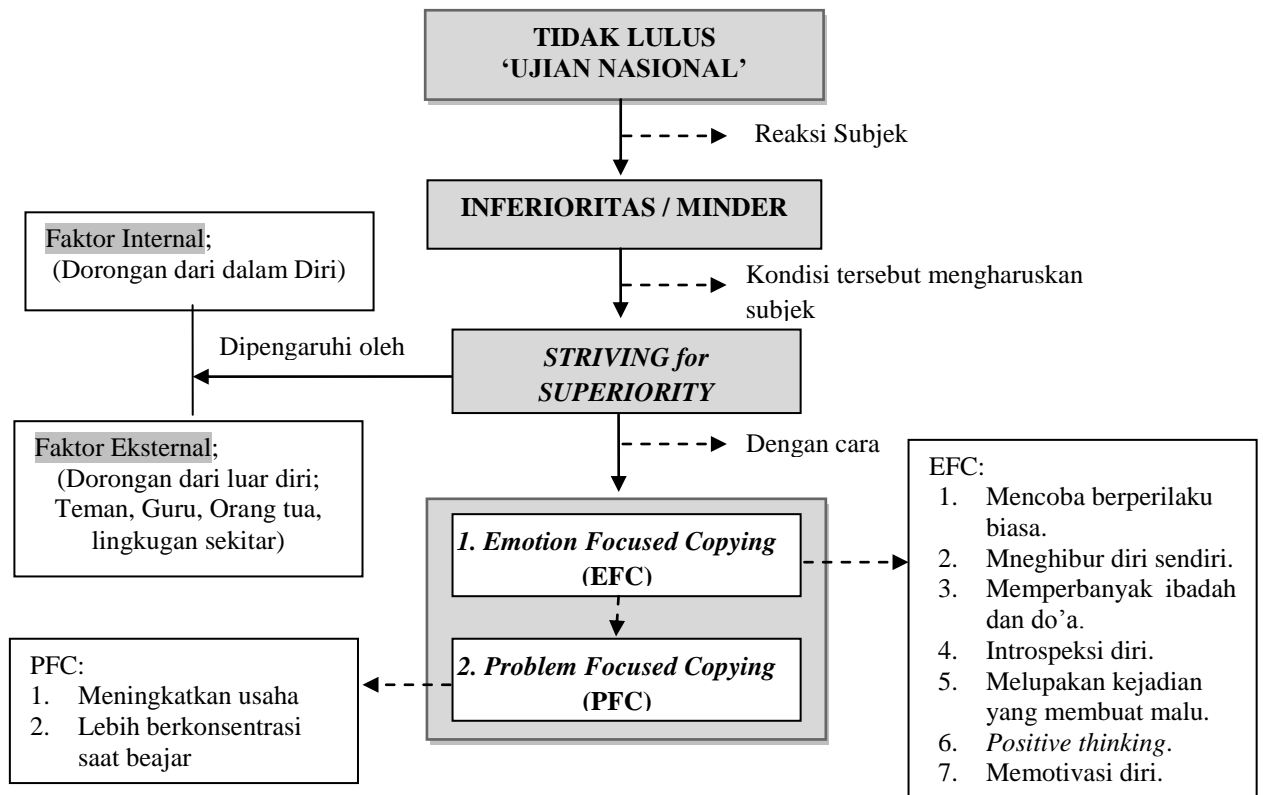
TIDAK LULUS
'UJIAN NASIONAL'

Reaksi Subjek

INFERIORITAS / MINDER

Faktor Internal;
(Dorongan dari dalam Diri)

Kondisi tersebut mengharuskan subjek

Dipengaruhi oleh

*STRIVING for SUPERIORITY*

Faktor Eksternal;
(Dorongan dari luar diri; Teman, Guru, Orang tua, lingkugan sekitar)

Dengan cara

*1. Emotion Focused Copying* (EFC)

*2. Problem Focused Copying* (PFC)

EFC:
1. Mencoba berperilaku biasa.
2. Mneghibur diri sendiri.
3. Memperbanyak ibadah dan do'a.
4. Introspeksi diri.
5. Melupakan kejadian yang membuat malu.
6. *Positive thinking*.
7. Memotivasi diri.

PFC:
1. Meningkatkan usaha
2. Lebih berkonsentrasi saat beajar